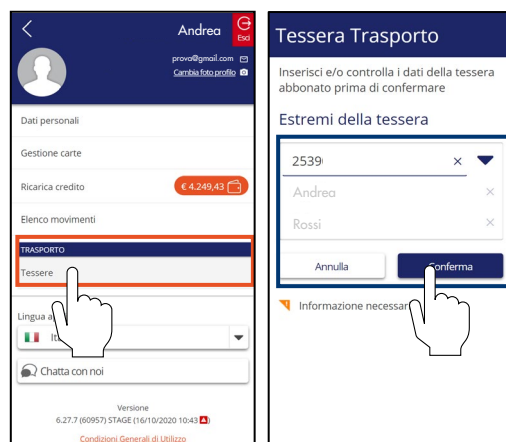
Andrea

Esci

prova@gmail.com

Cambia foto profilo

Dati personali

Gestione carte

Ricarica credito

€ 4.249,43

Elenco movimenti

TRASPORTO

Tessere

Lingua a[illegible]

It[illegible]

Chatta con noi

Versione

6.27.7 (60957) STAGE (16/10/2020 10:43)

Condizioni Generali di Utilizzo

Tessera Trasporto

Inserisci e/o controlla i dati della tessera abbonato prima di confermare

Estremi della tessera

2539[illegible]

Andrea

Rossi

Annulla

Conferma

Informazione necessar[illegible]